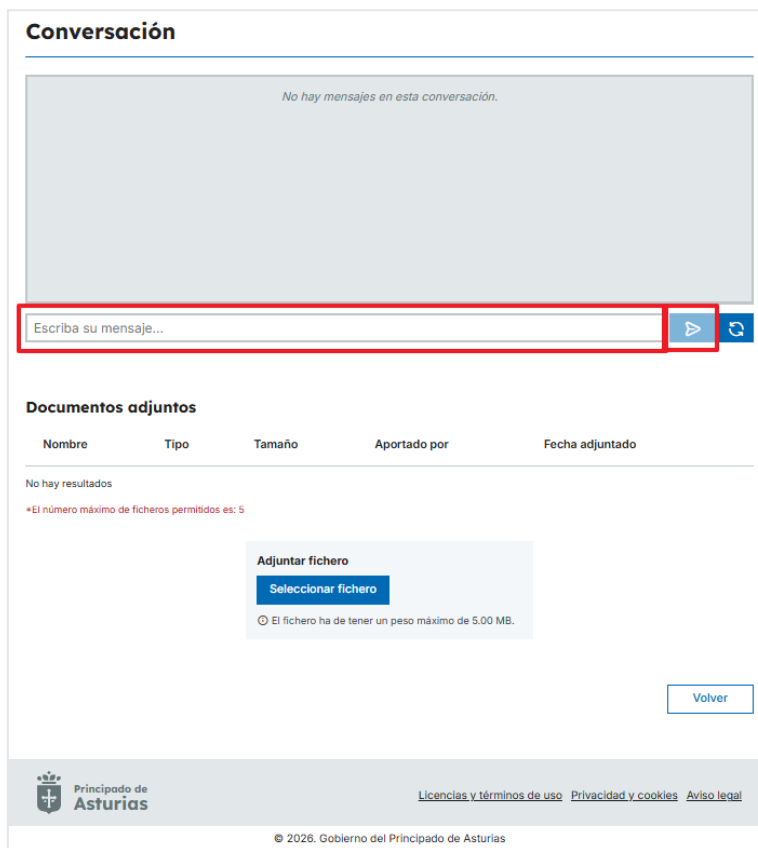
Conversación

No hay mensajes en esta conversación.

Escriba su mensaje...

Documentos adjuntos

| Nombre | Tipo | Tamaño | Aportado por | Fecha adjuntado |
|---|---|---|---|---|

No hay resultados

*El número máximo de ficheros permitidos es: 5

Adjuntar fichero

Seleccionar fichero

ⓘ El fichero ha de tener un peso máximo de 5.00 MB.

Volver

Principado de Asturias

Licencias y términos de uso Privacidad y cookies Aviso legal

© 2026. Gobierno del Principado de Asturias